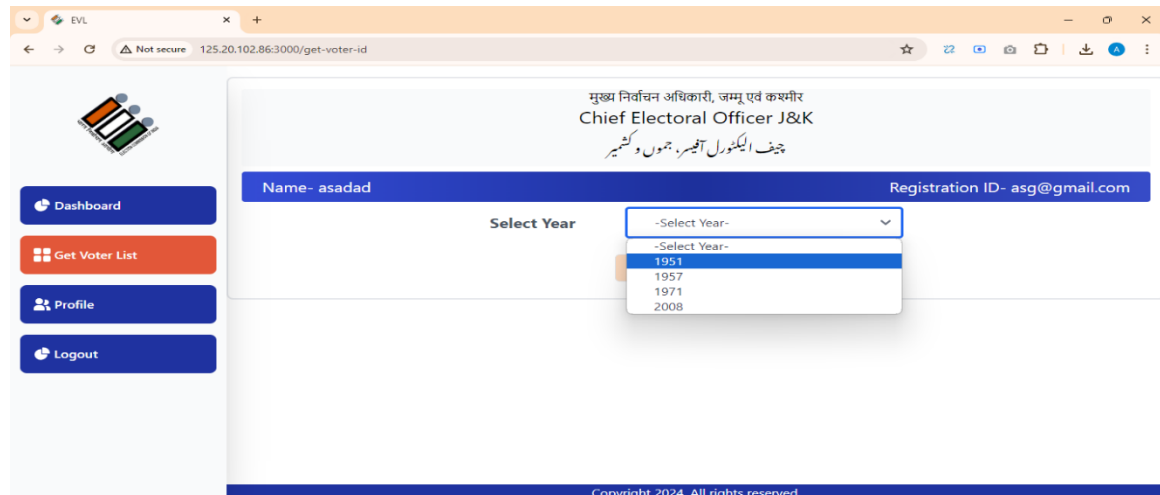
EVL
Not secure 125.20.102.86:3000/get-voter-id

मुख्य निर्वाचन अधिकारी, जम्मू एवं कश्मीर
Chief Electoral Officer J&K
چیف الیکٹورل آفیسر، جموں و کشمیر

Dashboard
Get Voter List
Profile
Logout

Name- asadad
Registration ID- asg@gmail.com

Select Year
-Select Year-
-Select Year-
1951
1957
1971
2008

Copyright 2024. All rights reserved